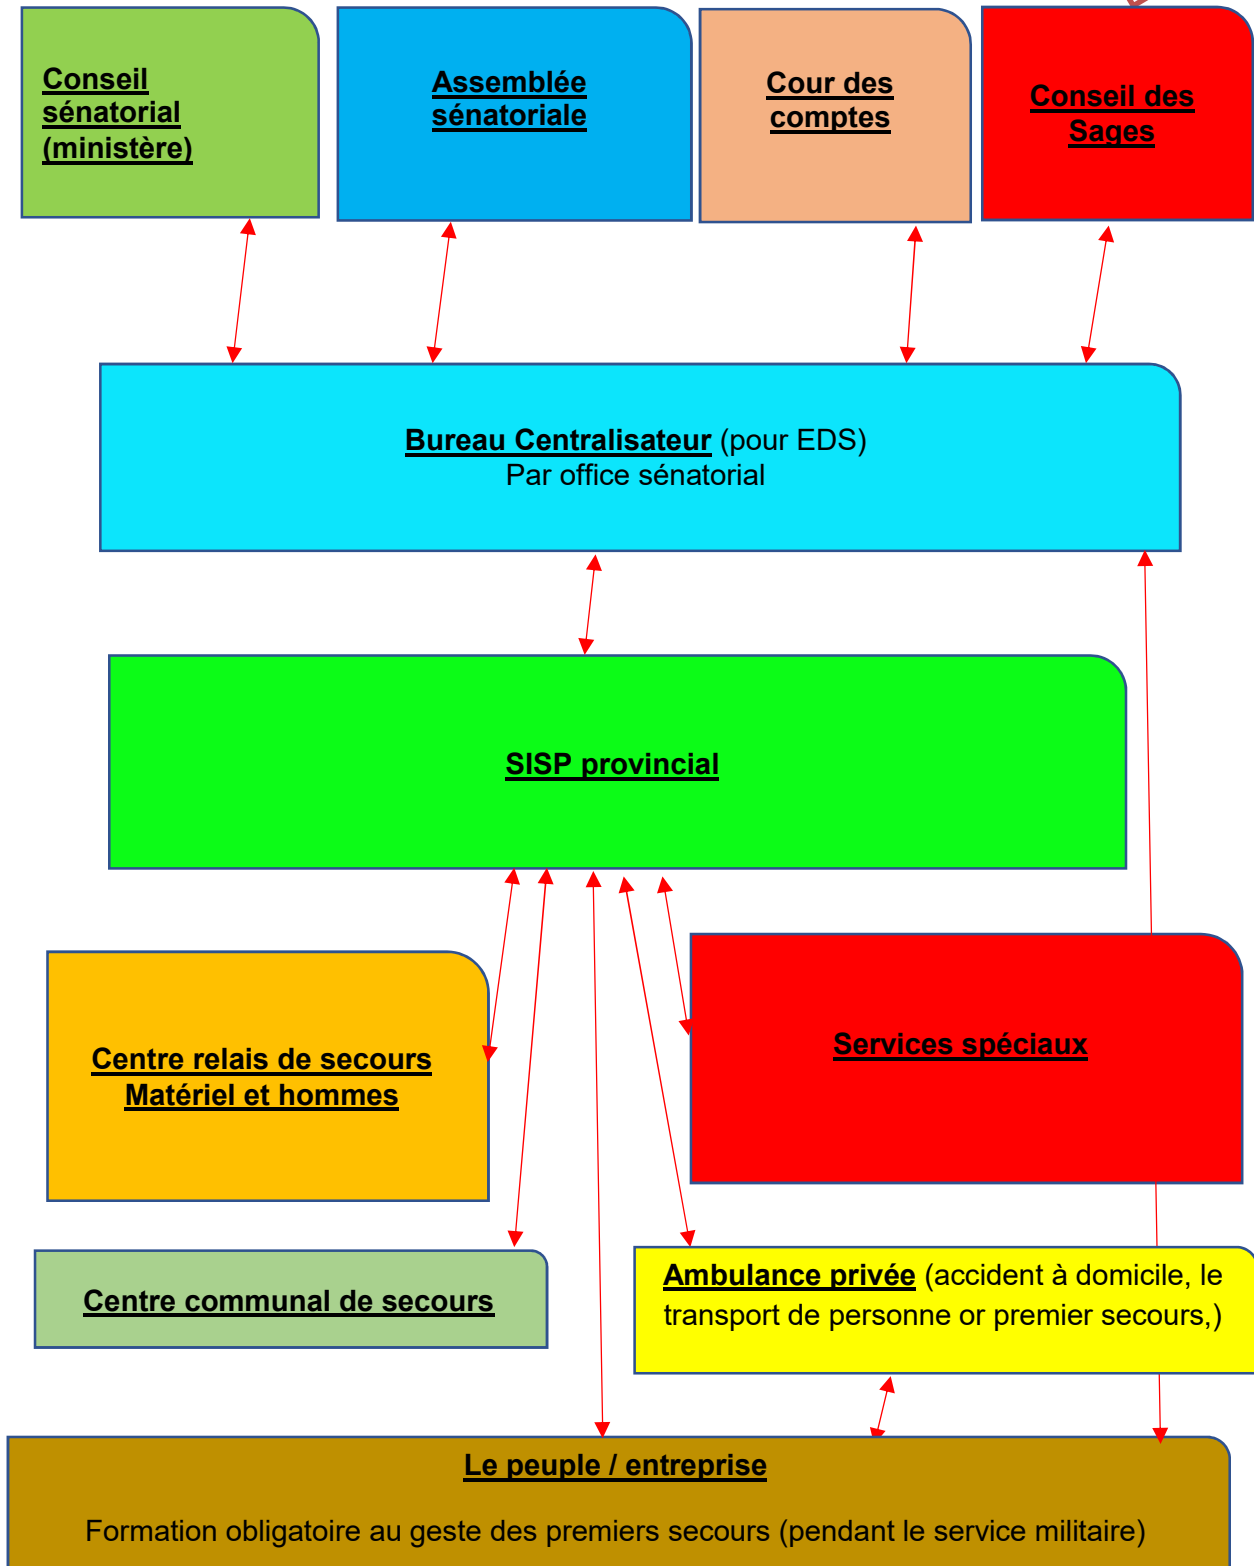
Conseil sénatorial (ministère)

Assemblée sénatoriale

Cour des comptes

Conseil des Sages

Bureau Centralisateur (pour EDS)
Par office sénatorial

SISP provincial

Centre relais de secours
Matériel et hommes

Services spéciaux

Centre communal de secours

Ambulance privée (accident à domicile, le transport de personne or premier secours,)

Le peuple / entreprise

Formation obligatoire au geste des premiers secours (pendant le service militaire)